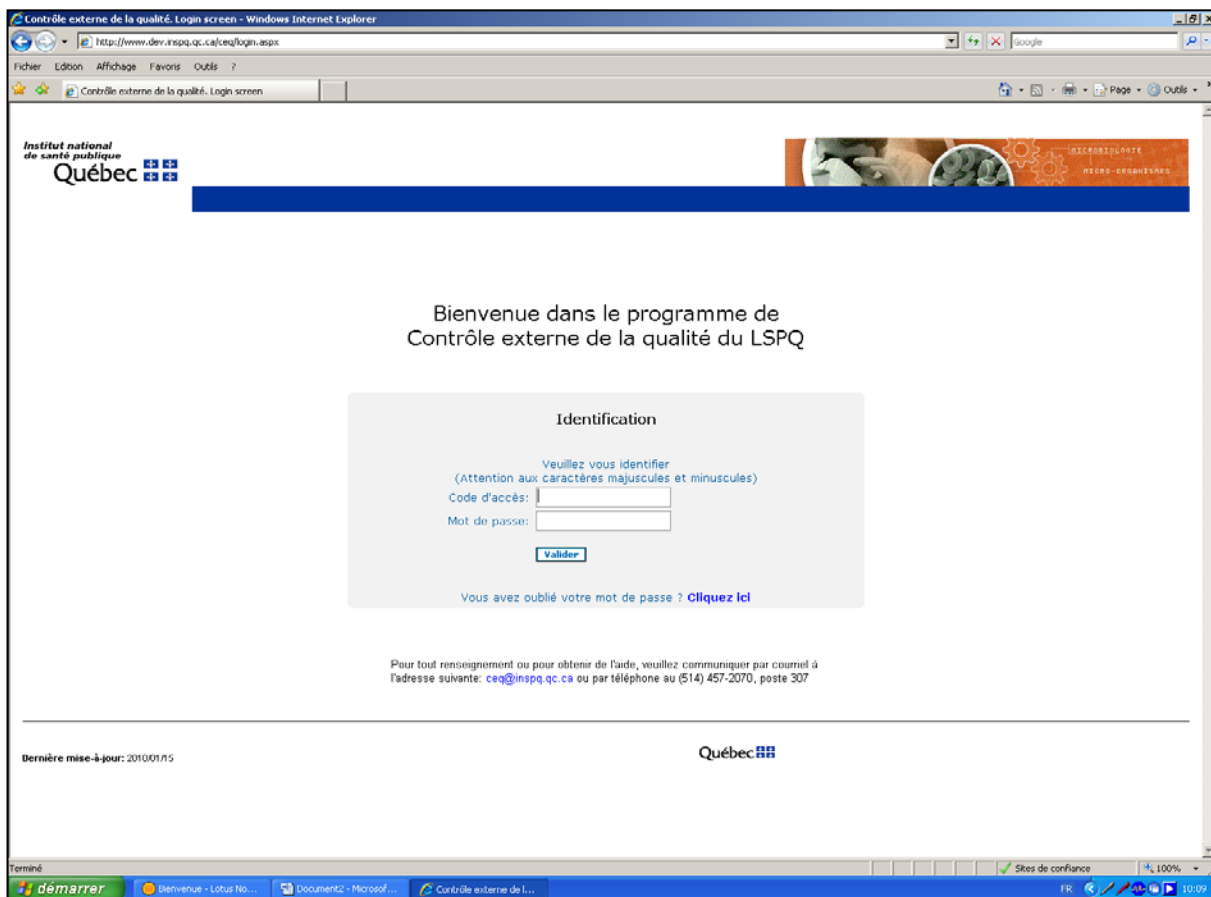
Contrôle externe de la qualité. Login screen - Windows Internet Explorer

http://www.dev.inspq.qc.ca/ceq/login.aspx

Google

Fichier Edition Affichage Favoris Outils ?

Contrôle externe de la qualité. Login screen

Page Outils

Institut national de santé publique Québec

MICROBIOLOGIE
MICRO-ORGANISMES

Bienvenue dans le programme de Contrôle externe de la qualité du LSPQ

Identification

Veuillez vous identifier
(Attention aux caractères majuscules et minuscules)

Code d'accès:

Mot de passe:

Valider

Vous avez oublié votre mot de passe ? Cliquez ici

Pour tout renseignement ou pour obtenir de l'aide, veuillez communiquer par courriel à l'adresse suivante: ceq@inspq.qc.ca ou par téléphone au (514) 457-2070, poste 307

Dernière mise-à-jour: 2010/01/15

Québec

Terminé

Sites de confiance

100%

démarrer

Bienvenue - Lotus No...

Document2 - Microsof...

Contrôle externe de l...

FR

10:09